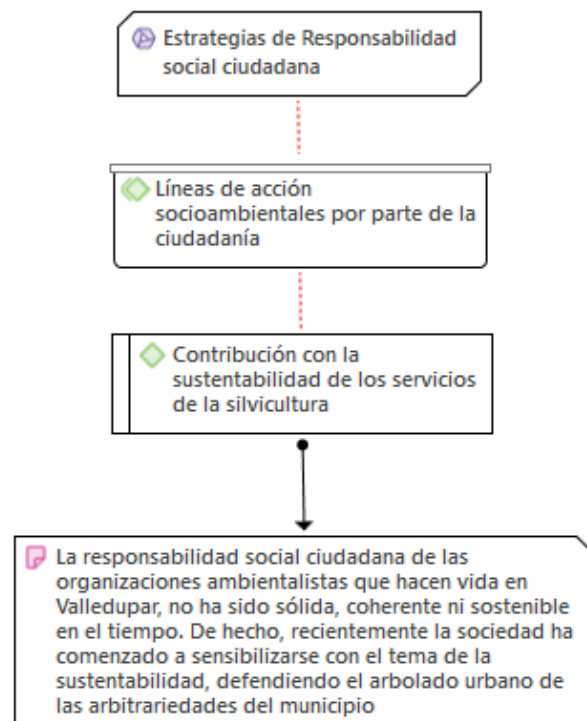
Estrategias de Responsabilidad social ciudadana

Líneas de acción socioambientales por parte de la ciudadanía

Contribución con la sustentabilidad de los servicios de la silvicultura

La responsabilidad social ciudadana de las organizaciones ambientalistas que hacen vida en Valledupar, no ha sido sólida, coherente ni sostenible en el tiempo. De hecho, recientemente la sociedad ha comenzado a sensibilizarse con el tema de la sustentabilidad, defendiendo el arbolado urbano de las arbitrariedades del municipio